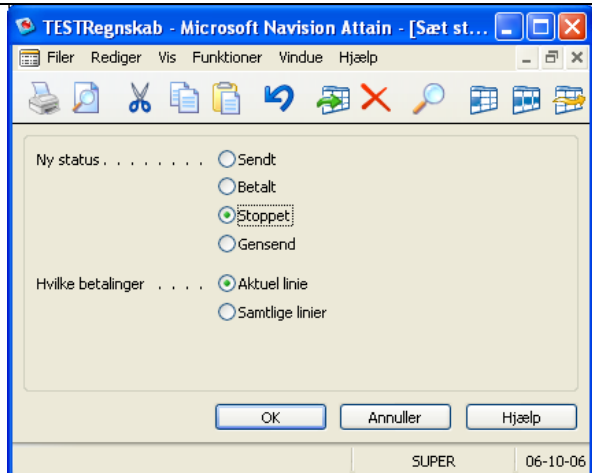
TESTRegnskab - Microsoft Navision Attain - [Sæt st...

Filer Rediger Vis Funktioner Vindue Hjælp

Ny status . . . . . . . . Sendt
Betalt
Stoppet
Gensend

Hvilke betalinger . . . . Aktuel linie
Samtlige linier

OK Annuller Hjælp

SUPER 06-10-06